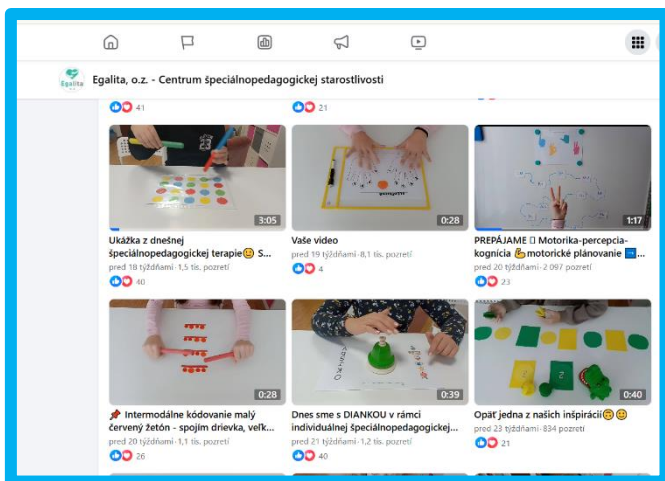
Egalita, o.z. - Centrum špeciálnopedagogickej starostlivosti

41

21

3:05

Ukážka z dnešnej špeciálnopedagogickej terapie😉 S...

pred 18 týždňami · 1,5 tis. pozretí

40

0:28

Vaše video

pred 19 týždňami · 8,1 tis. pozretí

4

1:17

PREPÁJAME ⬜ Motorika-percepcia-kognícia 👌 motorické plánovanie 🔄...

pred 20 týždňami · 2 097 pozretí

23

0:28

📌 Intermodálne kódovanie malý červený žetón - spojím drievka, veľk...

pred 20 týždňami · 1,1 tis. pozretí

26

0:39

Dnes sme s DIANKOU v rámci individuálnej špeciálnopedagogickej...

pred 21 týždňami · 1,2 tis. pozretí

40

0:40

Opäť jedna z našich inšpirácií🙃😉

pred 23 týždňami · 834 pozretí

21